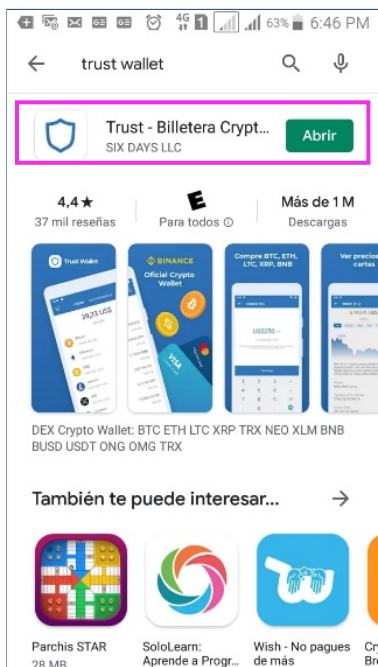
4G 1 63% 6:46 PM

trust wallet

Trust - Billetera Crypt...
SIX DAYS LLC
Abrir

4,4 ★
37 mil reseñas

E
Para todos ⓘ

Más de 1 M
Descargas

Trust Wallet

BINANCE
Official Crypto Wallet

Compre BTC, ETH, LTC, XRP, BNB

Ver precios cartas

DEX Crypto Wallet: BTC ETH LTC XRP TRX NEO XLM BNB BUSD USDT ONG OMG TRX

También te puede interesar...

Parchis STAR
28 MB

SoloLearn: Aprende a Progr...

Wish - No pagues de más

Cr